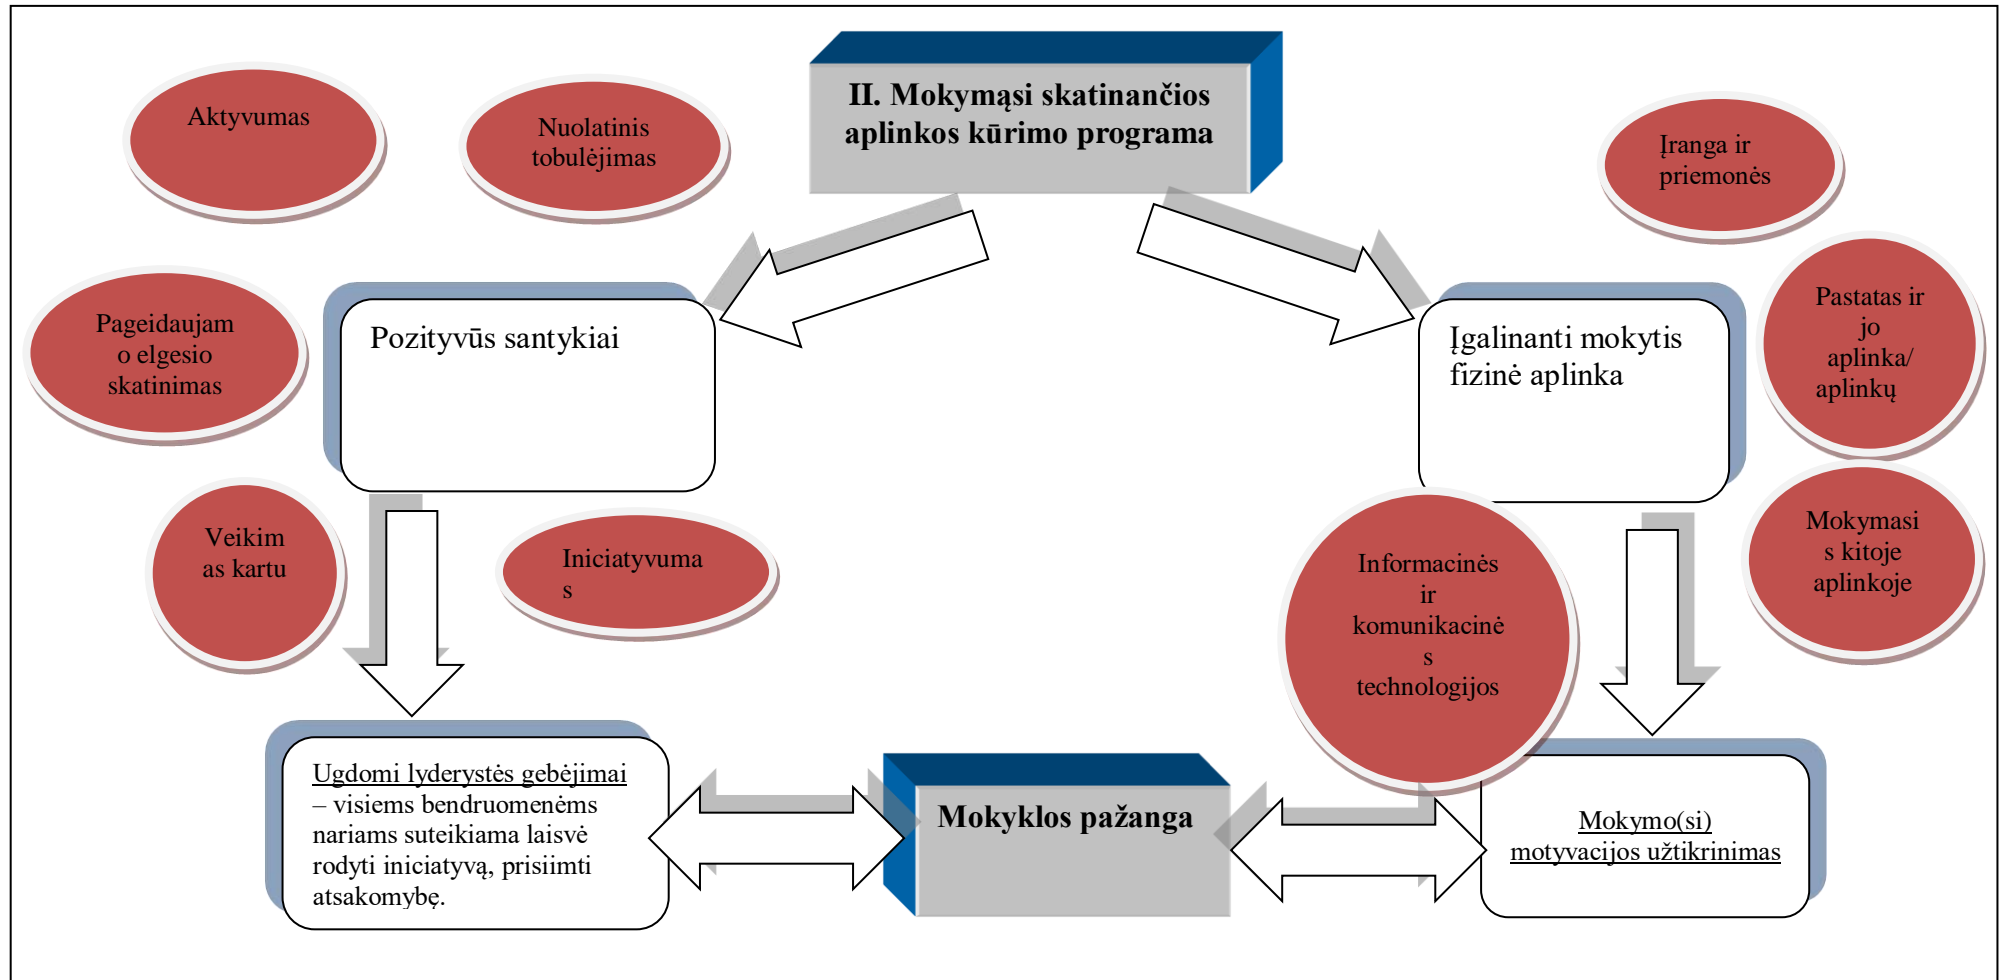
II. Mokymąsi skatinančios aplinkos kūrimo programa

Aktyvumas

Nuolatinis tobulėjimas

Įranga ir priemonės

Pageidaujamo elgesio skatinimas

Pozityvūs santykiai

Įgalinanti mokytis fizinė aplinka

Pastatas ir jo aplinka/ aplinkų

Veikimas kartu

Iniciatyvumas

Informacinės ir komunikacinės technologijos

Mokymasis kitoje aplinkoje

Ugdomi lyderystės gebėjimai – visiems bendruomenėms nariams suteikiama laisvė rodyti iniciatyvą, prisiimti atsakomybę.

Mokyklos pažanga

Mokymo(si) motyvacijos užtikrinimas